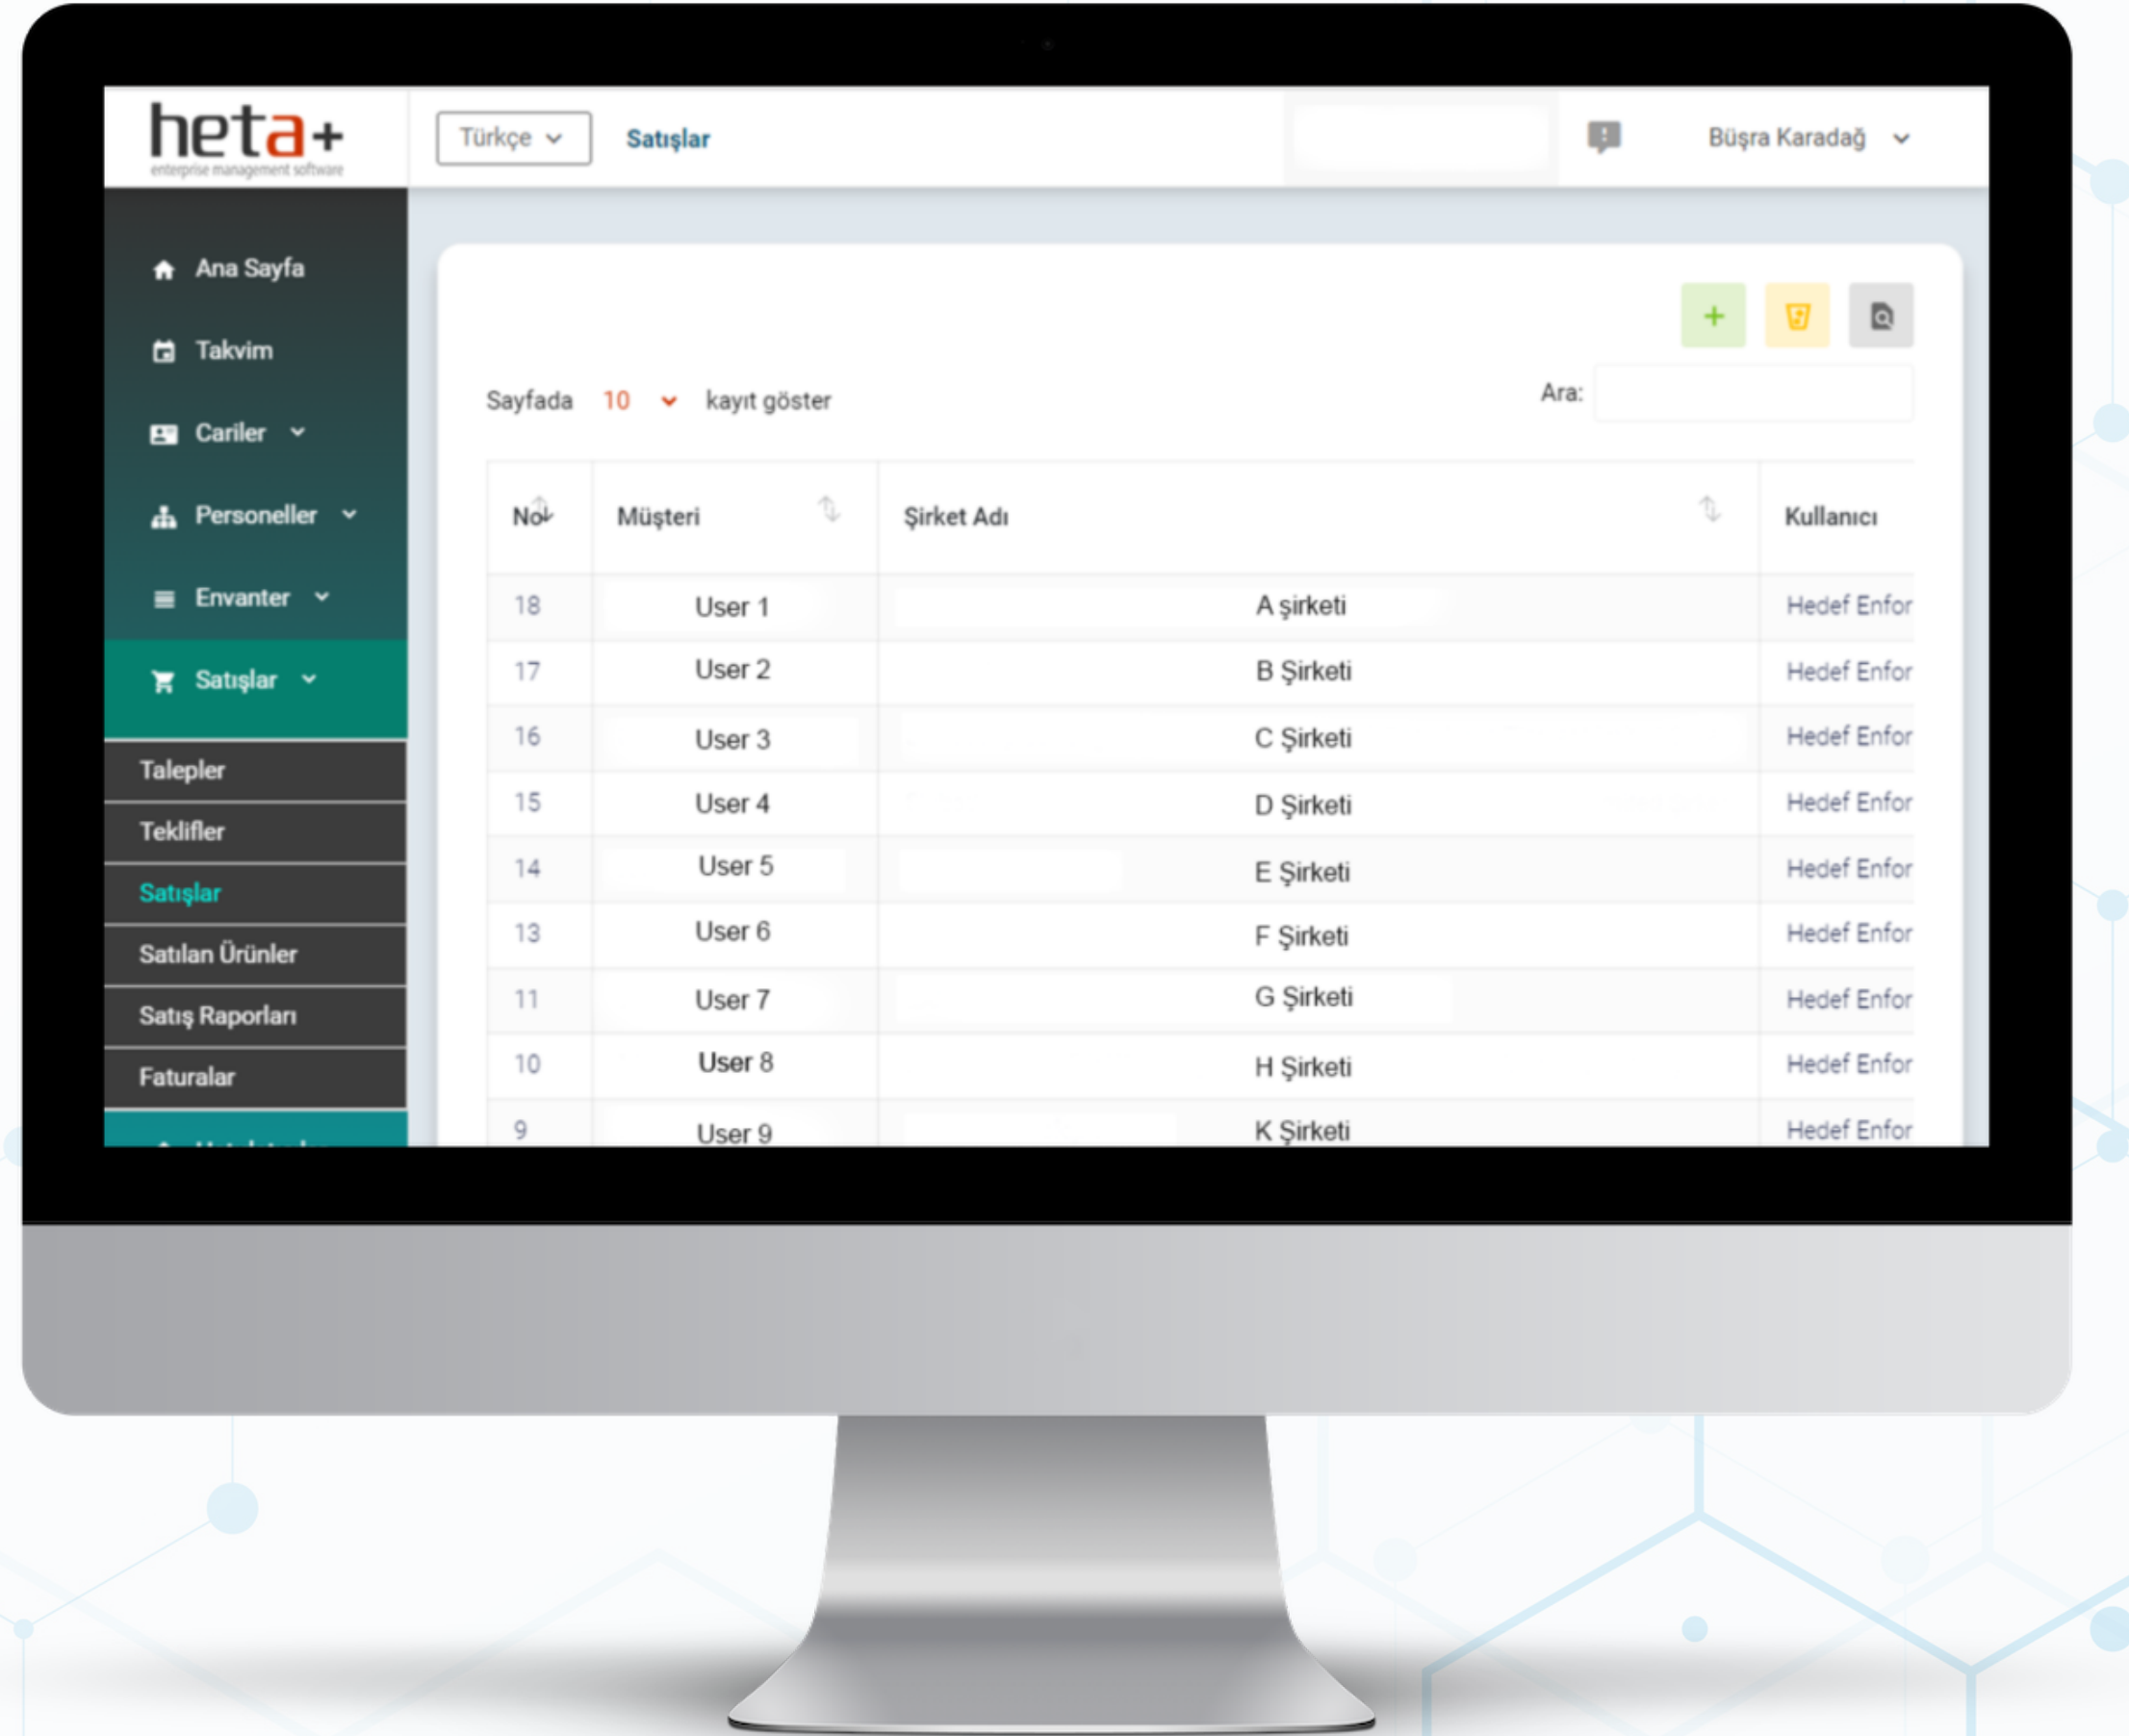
heta+
enterprise management software

Türkçe

Satışlar

Büşra Karadağ

Ana Sayfa
Takvim
Cariler
Personeller
Envanter
Satışlar
Talepler
Teklifler
Satışlar
Satılan Ürünler
Satış Raporları
Faturalar

+

Sayfada 10 kayıt göster

Ara:

| No | Müşteri | Şirket Adı | Kullanıcı |
|---|---|---|---|
| 18 | User 1 | A şirketi | Hedef Enfor |
| 17 | User 2 | B Şirketi | Hedef Enfor |
| 16 | User 3 | C Şirketi | Hedef Enfor |
| 15 | User 4 | D Şirketi | Hedef Enfor |
| 14 | User 5 | E Şirketi | Hedef Enfor |
| 13 | User 6 | F Şirketi | Hedef Enfor |
| 11 | User 7 | G Şirketi | Hedef Enfor |
| 10 | User 8 | H Şirketi | Hedef Enfor |
| 9 | User 9 | K Şirketi | Hedef Enfor |